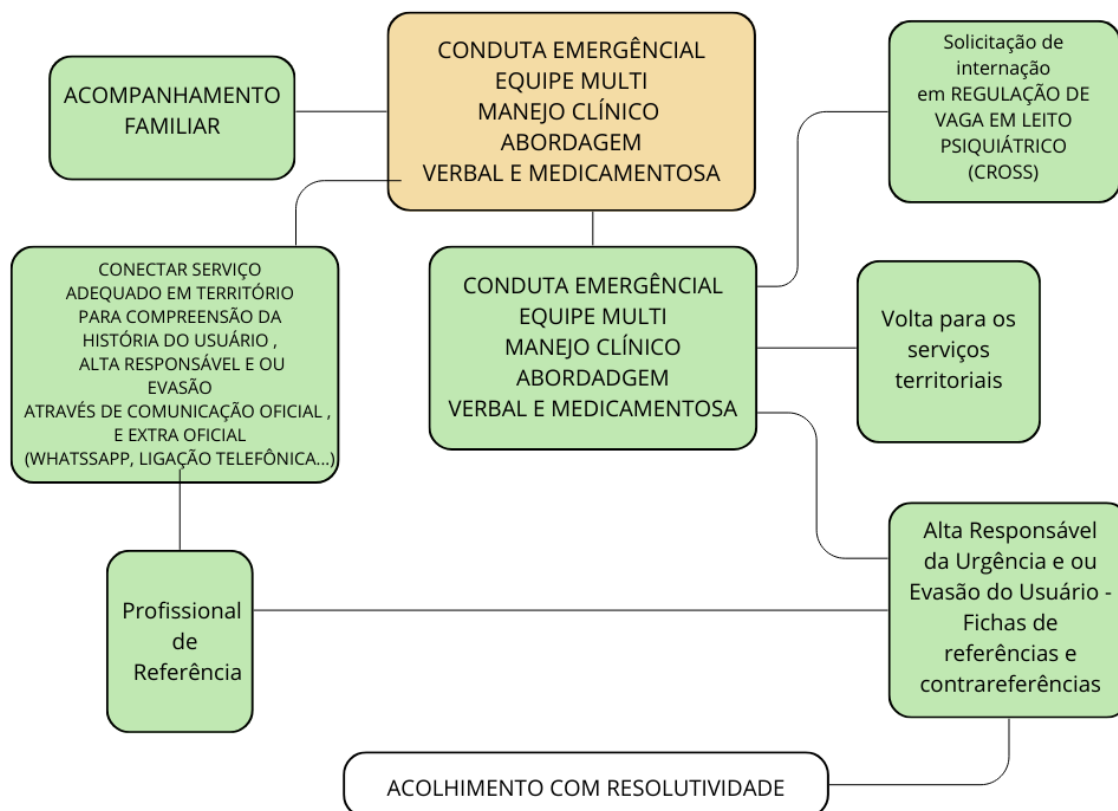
ACOMPANHAMENTO FAMILIAR

CONDUTA EMERGÊNCIAL
EQUIPE MULTI
MANEJO CLÍNICO
ABORDAGEM
VERBAL E MEDICAMENTOSA

Solicitação de internação em REGULAÇÃO DE VAGA EM LEITO PSIQUIÁTRICO (CROSS)

CONECTAR SERVIÇO ADEQUADO EM TERRITÓRIO PARA COMPREENSÃO DA HISTÓRIA DO USUÁRIO , ALTA RESPONSÁVEL E OU EVASÃO ATRAVÉS DE COMUNICAÇÃO OFICIAL , E EXTRA OFICIAL (WHATSSAPP, LIGAÇÃO TELEFÔNICA...)

CONDUTA EMERGÊNCIAL
EQUIPE MULTI
MANEJO CLÍNICO
ABORDADGEM
VERBAL E MEDICAMENTOSA

Volta para os serviços territoriais

Profissional de Referência

Alta Responsável da Urgência e ou Evasão do Usuário - Fichas de referências e contrareferências

ACOLHIMENTO COM RESOLUTIVIDADE